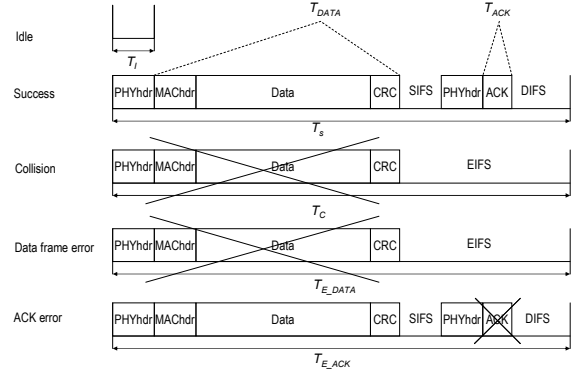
$T_{DATA}$

$T_{ACK}$

Idle

$T_I$

Success

| PHYhdr | MAChdr | Data | CRC | SIFS | PHYhdr | ACK | DIFS |
|---|---|---|---|---|---|---|---|

$T_s$

Collision

| PHYhdr | MAChdr | Data | CRC | EIFS |
|---|---|---|---|---|

$T_C$

Data frame error

| PHYhdr | MAChdr | Data | CRC | EIFS |
|---|---|---|---|---|

$T_{E\_DATA}$

ACK error

| PHYhdr | MAChdr | Data | CRC | SIFS | PHYhdr | ACK | DIFS |
|---|---|---|---|---|---|---|---|

$T_{E\_ACK}$